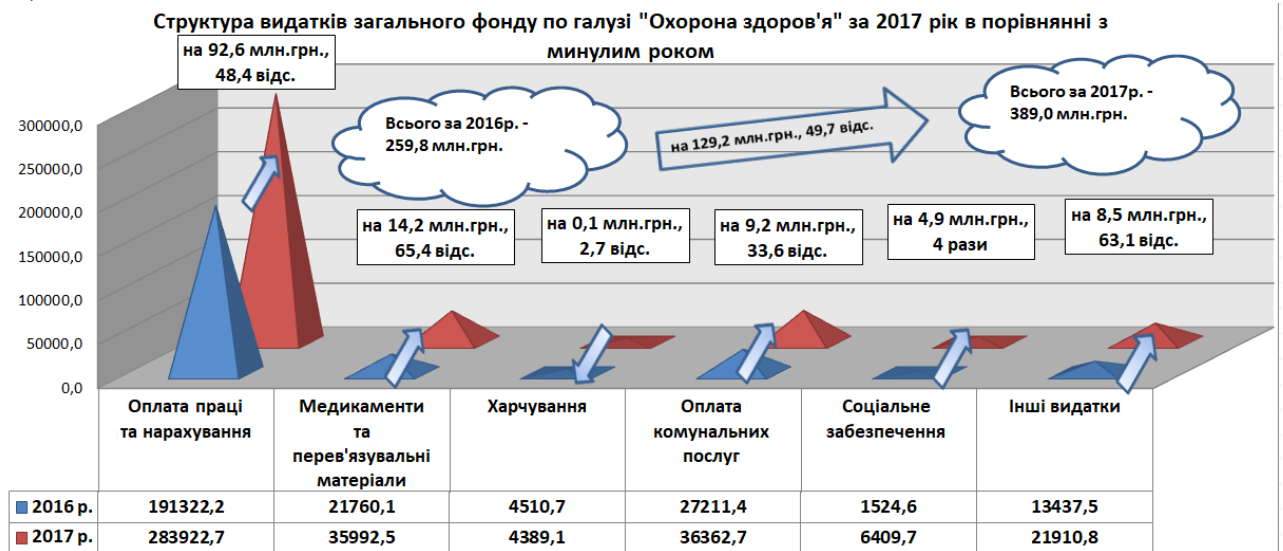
Структура видатків загального фонду по галузі "Охорона здоров'я" за 2017 рік в порівнянні з минулим роком

на 92,6 млн.грн., 48,4 відс.

Всього за 2016р. - 259,8 млн.грн.

на 129,2 млн.грн., 49,7 відс.

Всього за 2017р. - 389,0 млн.грн.

на 14,2 млн.грн., 65,4 відс.

на 0,1 млн.грн., 2,7 відс.

на 9,2 млн.грн., 33,6 відс.

на 4,9 млн.грн., 4 рази

на 8,5 млн.грн., 63,1 відс.

300000,0
250000,0
200000,0
150000,0
100000,0
50000,0
0,0

| | Оплата праці та нарахування | Медикаменти та перев'язувальні матеріали | Харчування | Оплата комунальних послуг | Соціальне забезпечення | Інші видатки |
|---|---|---|---|---|---|---|
| 2016 р. | 191322,2 | 21760,1 | 4510,7 | 27211,4 | 1524,6 | 13437,5 |
| 2017 р. | 283922,7 | 35992,5 | 4389,1 | 36362,7 | 6409,7 | 21910,8 |